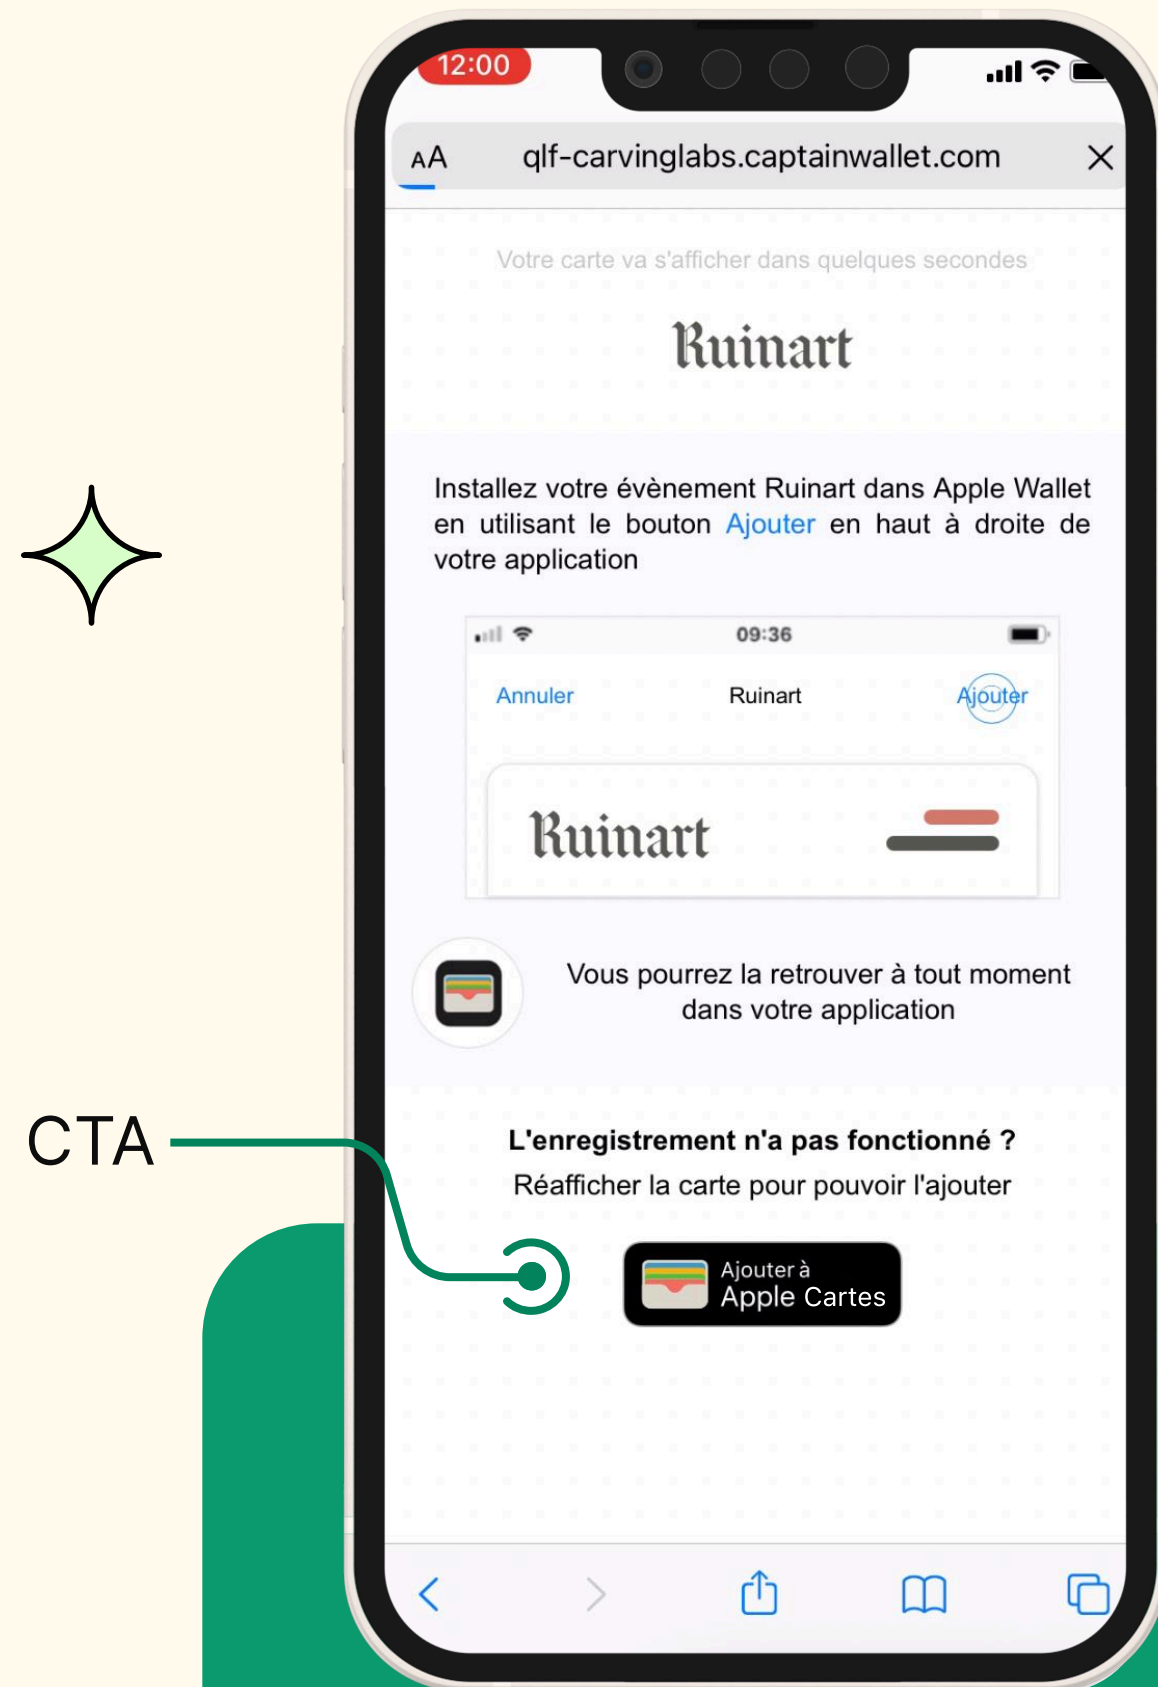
12:00

AA qlf-carvinglabs.captainwallet.com

Votre carte va s'afficher dans quelques secondes

Ruinart

Installez votre évènement Ruinart dans Apple Wallet en utilisant le bouton Ajouter en haut à droite de votre application

09:36

Annuler Ruinart Ajouter

Ruinart

Vous pourrez la retrouver à tout moment dans votre application

CTA

L'enregistrement n'a pas fonctionné ?

Réafficher la carte pour pouvoir l'ajouter

Ajouter à Apple Cartes